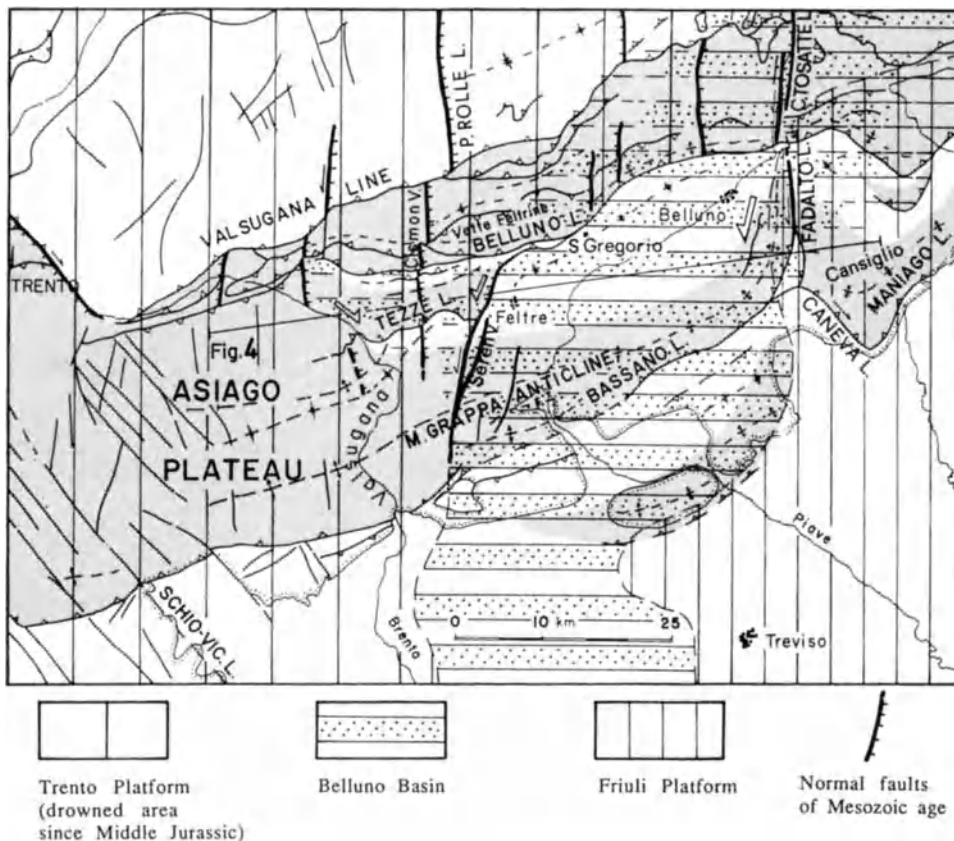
P. ROLLE L.
C. TOSATEL
FADALTO L.
VALSUGANA LINE
Cismon V.
Valle Feltrina
BELLUNO L.
Belluno
S. Gregorio
TRENTO
TEZZE L.
Feltre
Cansiglio
MANIAGO L.
CANEVA L.
Fig. 4
ASIAGO
PLATEAU
Valsugana
Sarenv.
M. GRAPPA ANTICLINE
BASSANO L.
Piave
SCHIO-VIC. L.
Brenta
0
10 km
25
Treviso

Trento Platform (drowned area since Middle Jurassic)

Belluno Basin

Friuli Platform

Normal faults of Mesozoic age